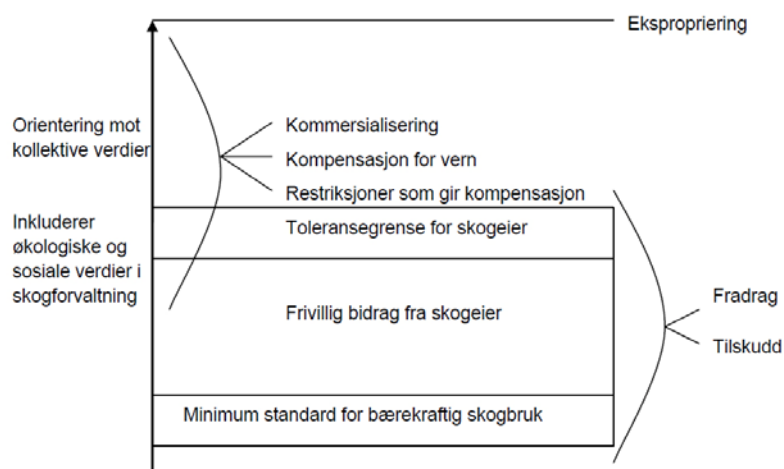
Ekspropriering

Orientering mot kollektive verdier

Kommersialisering

Kompensasjon for vern

Restriksjoner som gir kompensasjon

Inkluderer økologiske og sosiale verdier i skogforvaltning

Toleransegrense for skogeier

Frivillig bidrag fra skogeier

Fradrag

Tilskudd

Minimum standard for bærekraftig skogbruk